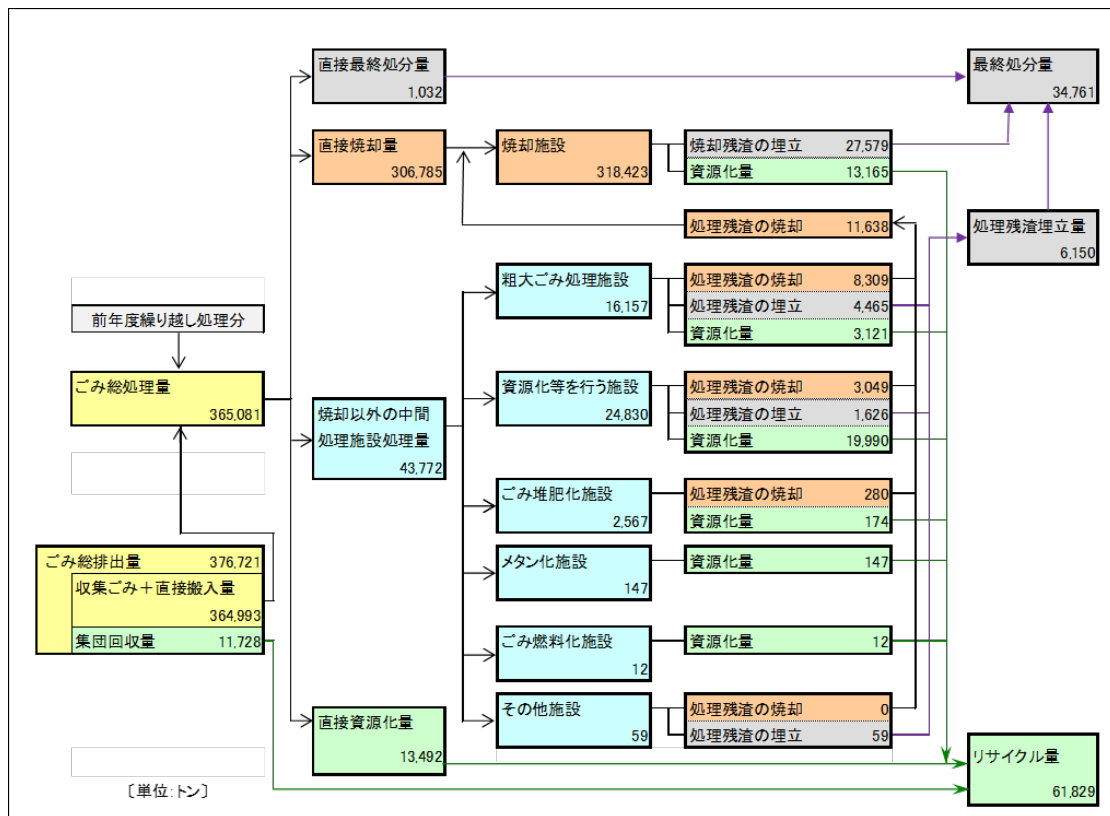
直接最終処分量
1,032

最終処分量
34,761

直接焼却量
306,785

焼却施設
318,423

焼却残渣の埋立 27,579
資源化量 13,165

処理残渣の焼却 11,638

処理残渣埋立量
6,150

前年度繰り越し処理分

ごみ総処理量
365,081

粗大ごみ処理施設
16,157

処理残渣の焼却 8,309
処理残渣の埋立 4,465
資源化量 3,121

焼却以外の中間処理施設処理量
43,772

資源化等を行う施設
24,830

処理残渣の焼却 3,049
処理残渣の埋立 1,626
資源化量 19,990

ごみ堆肥化施設
2,567

処理残渣の焼却 280
資源化量 174

ごみ総排出量 376,721
収集ごみ＋直接搬入量
364,993
集団回収量 11,728

メタン化施設
147

資源化量 147

ごみ燃料化施設
12

資源化量 12

その他施設
59

処理残渣の焼却 0
処理残渣の埋立 59

直接資源化量
13,492

リサイクル量
61,829

〔単位:トン〕